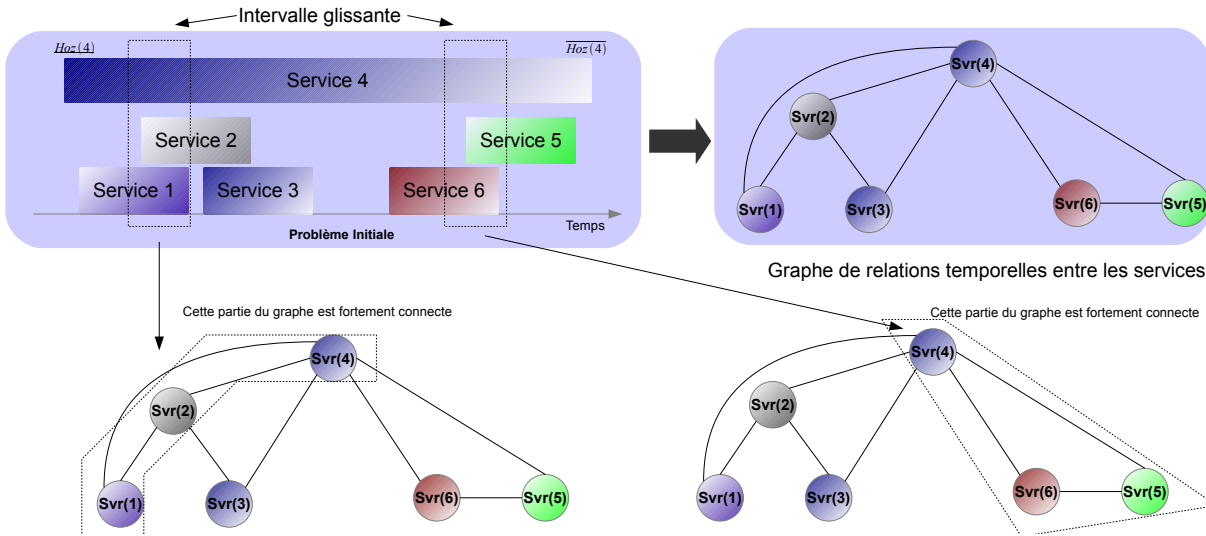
Intervalle glissante

$\underline{Hoz}(4)$

$\overline{Hoz}(4)$

Service 4

Service 2

Service 5

Service 1

Service 3

Service 6

Temps

Problème Initiale

Svr(4)

Svr(2)

Svr(1)

Svr(3)

Svr(6)

Svr(5)

Graphe de relations temporelles entre les services

Cette partie du graphe est fortement connecte

Svr(4)

Svr(2)

Svr(1)

Svr(3)

Svr(6)

Svr(5)

Cette partie du graphe est fortement connecte

Svr(4)

Svr(2)

Svr(1)

Svr(3)

Svr(6)

Svr(5)